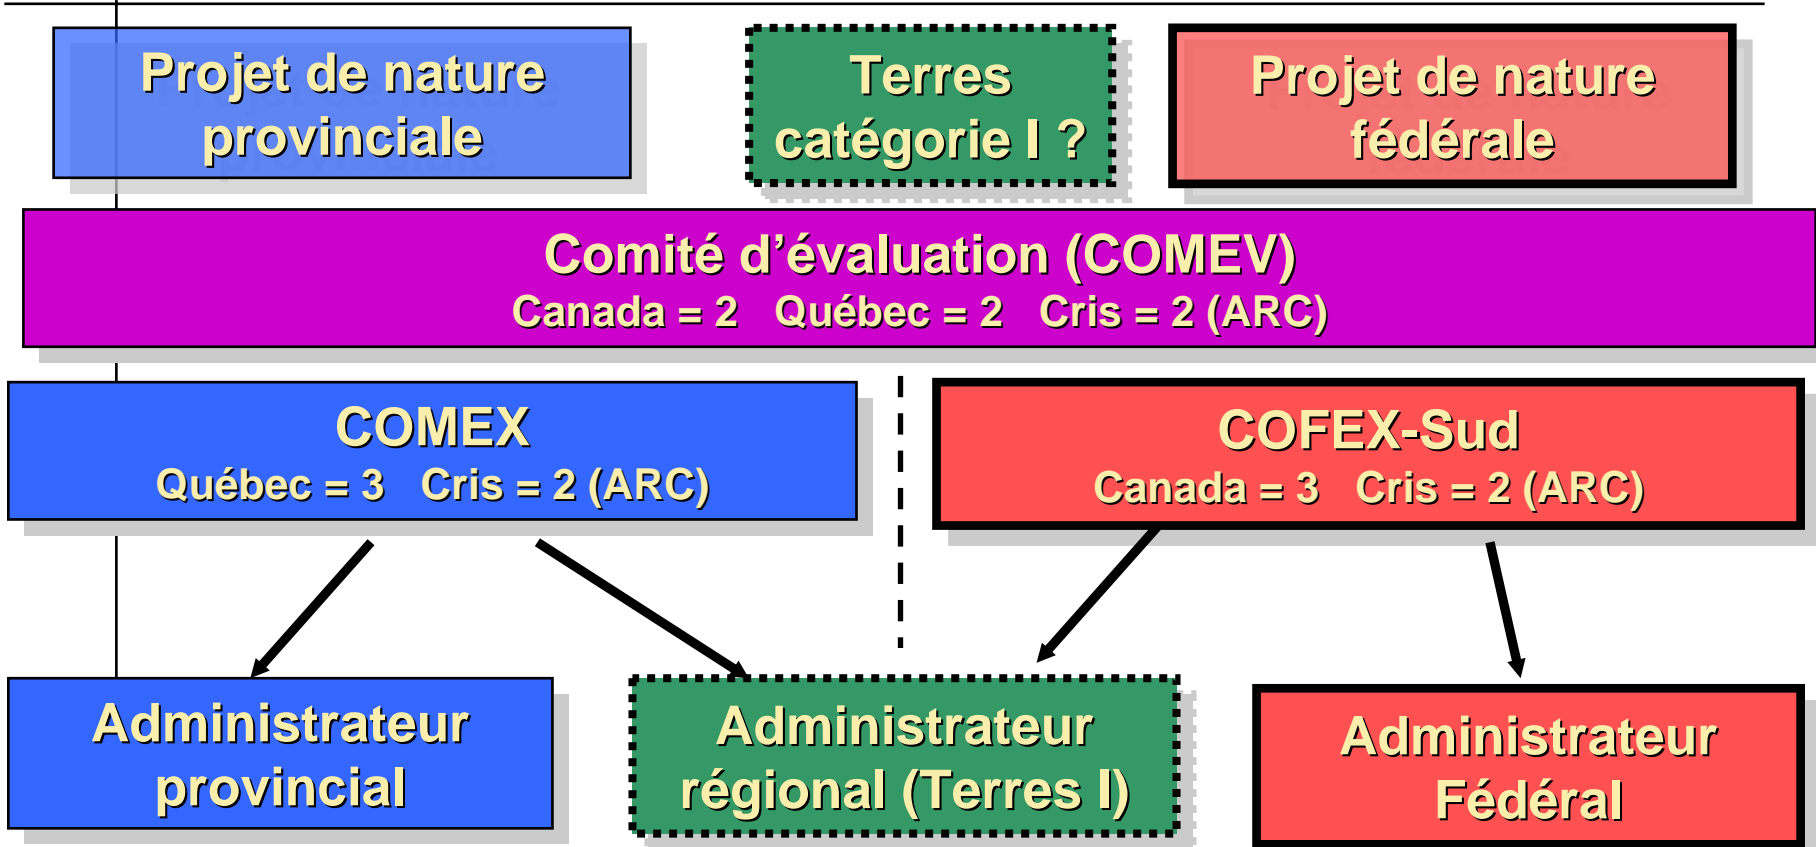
Projet de nature provinciale

Terres catégorie I ?

Projet de nature fédérale

Comité d’évaluation (COMEV)
Canada = 2 Québec = 2 Cris = 2 (ARC)

COMEX
Québec = 3 Cris = 2 (ARC)

COFEX-Sud
Canada = 3 Cris = 2 (ARC)

Administrateur provincial

Administrateur régional (Terres I)

Administrateur Fédéral